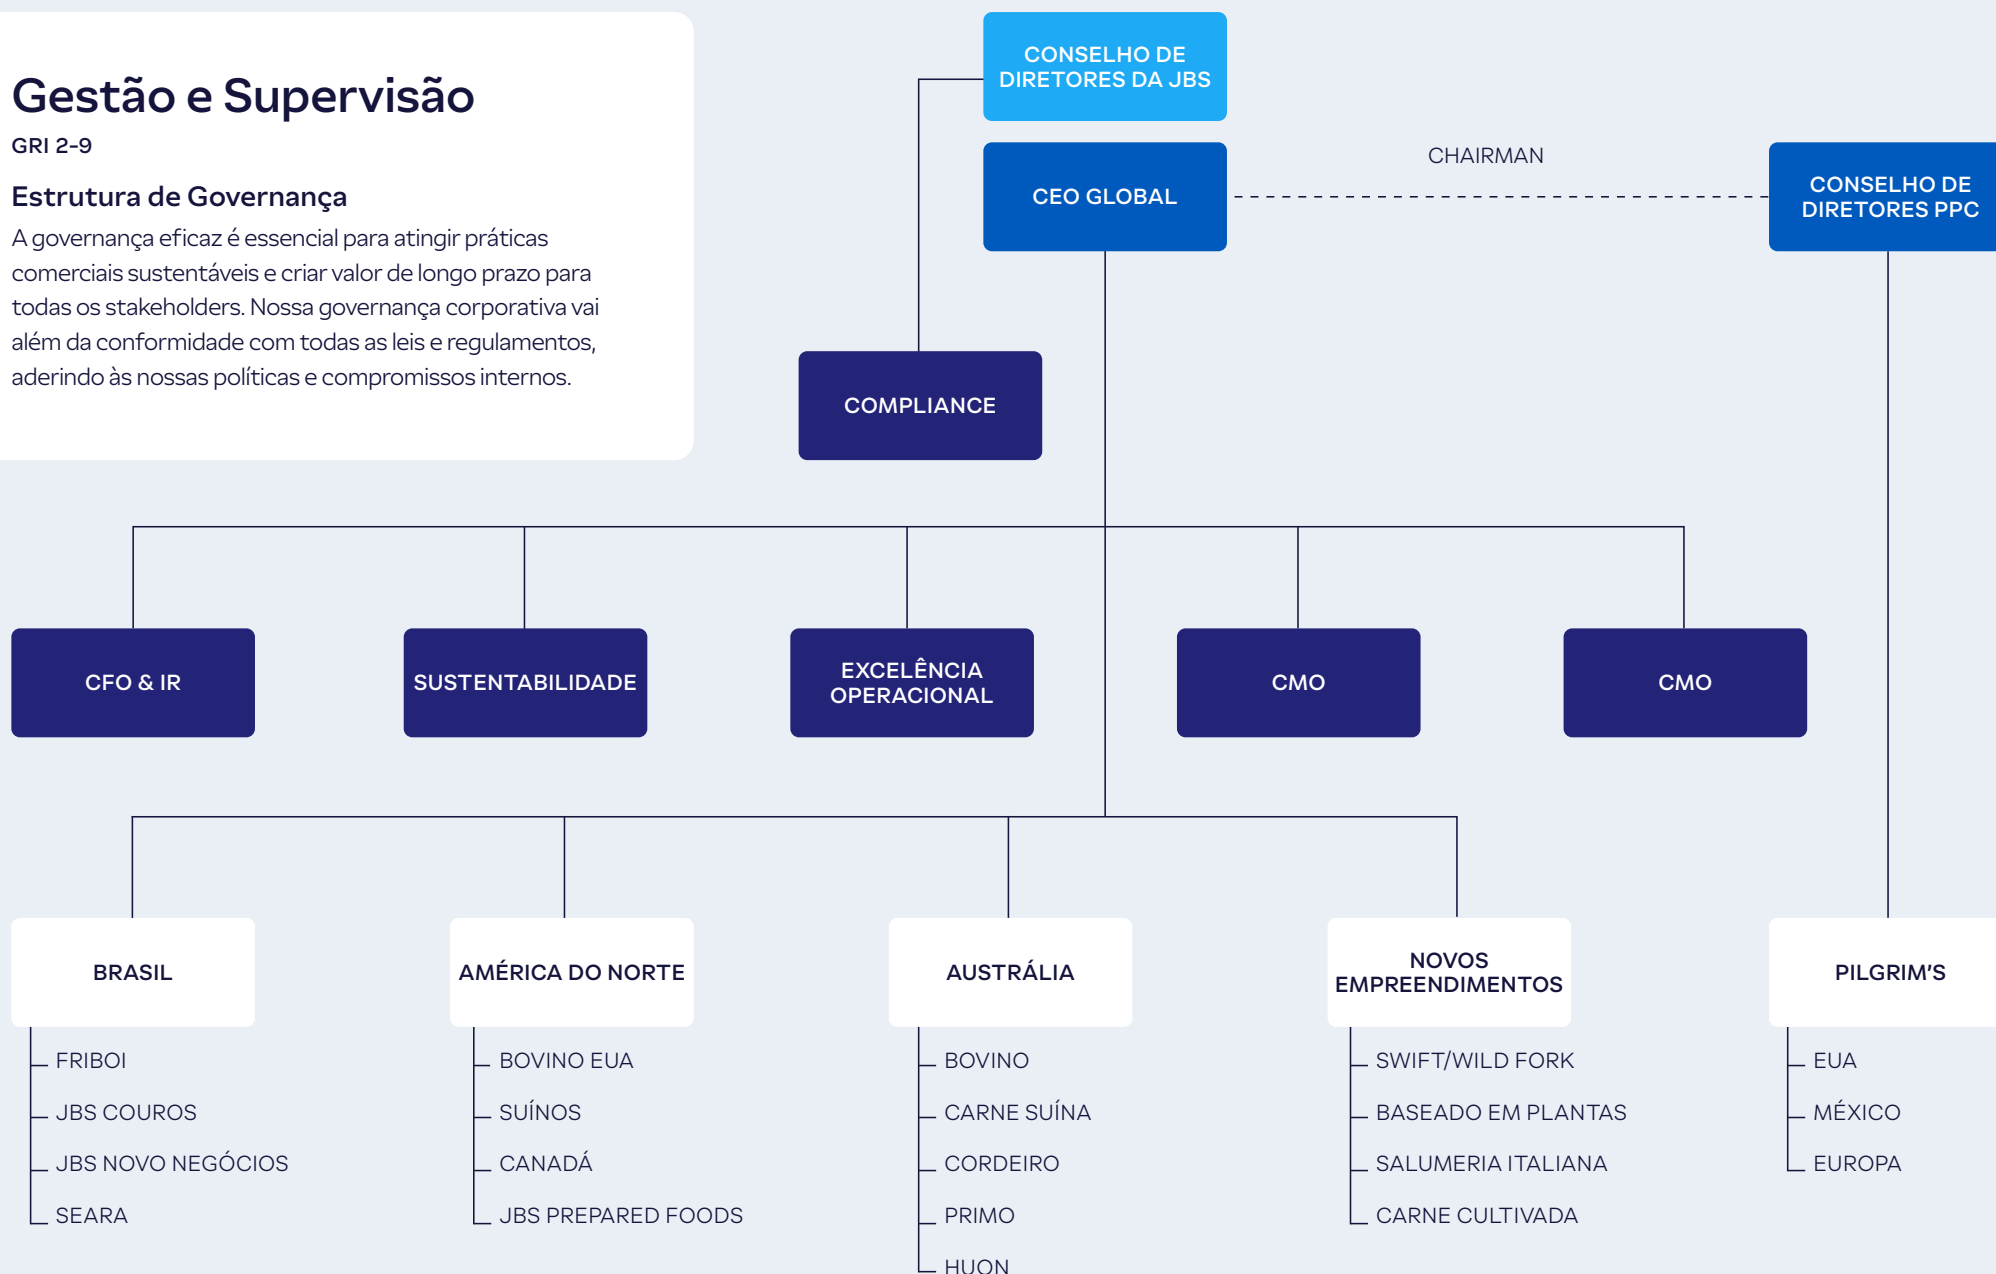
Gestão e Supervisão

GRI 2-9

Estrutura de Governança

A governança eficaz é essencial para atingir práticas comerciais sustentáveis e criar valor de longo prazo para todas os stakeholders. Nossa governança corporativa vai além da conformidade com todas as leis e regulamentos, aderindo às nossas políticas e compromissos internos.

CONSELHO DE DIRETORES DA JBS

CEO GLOBAL

CHAIRMAN

CONSELHO DE DIRETORES PPC

COMPLIANCE

CFO & IR

SUSTENTABILIDADE

EXCELÊNCIA OPERACIONAL

CMO

CMO

BRASIL
FRIBOI
JBS COUROS
JBS NOVO NEGÓCIOS
SEARA

AMÉRICA DO NORTE
BOVINO EUA
SUÍNOS
CANADÁ
JBS PREPARED FOODS

AUSTRÁLIA
BOVINO
CARNE SUÍNA
CORDEIRO
PRIMO
HUON

NOVOS EMPREENDIMENTOS
SWIFT/WILD FORK
BASEADO EM PLANTAS
SALUMERIA ITALIANA
CARNE CULTIVADA

PILGRIM'S
EUA
MÉXICO
EUROPA